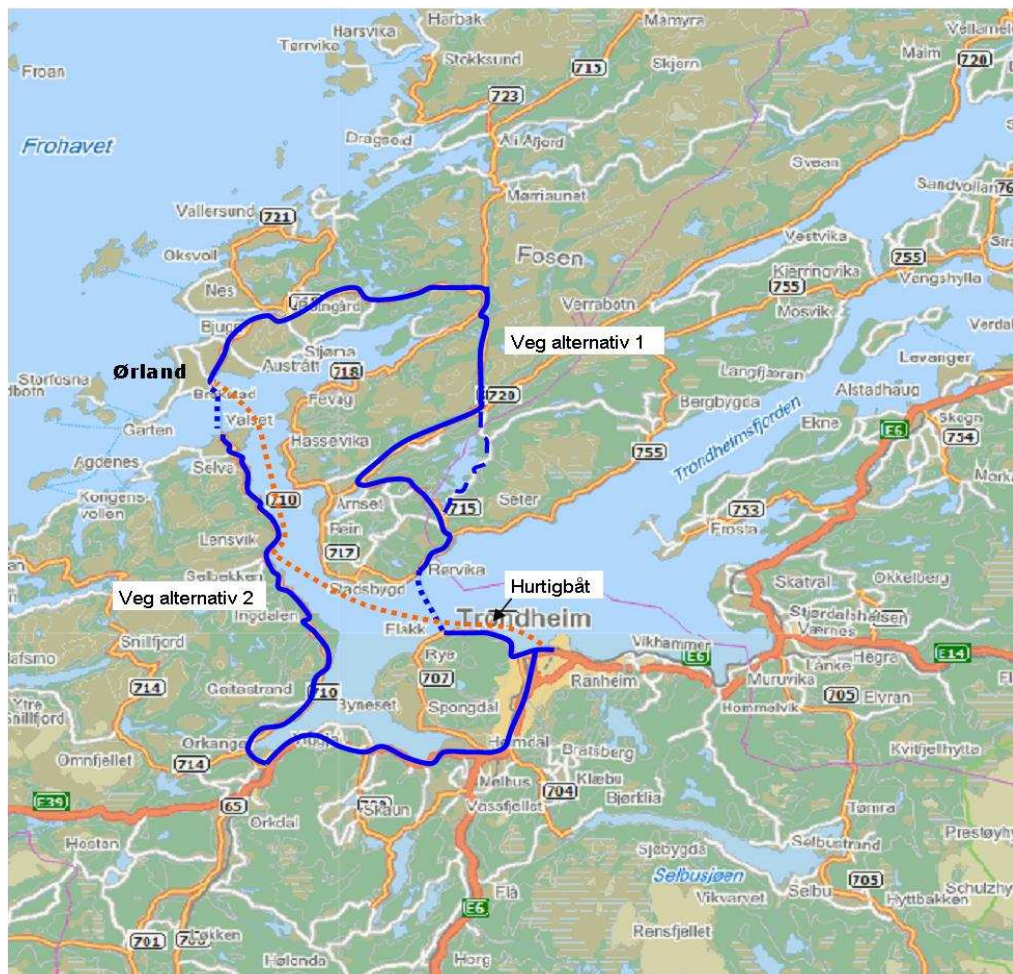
Harbak
Mamyra
Harsvika
Tørrvika
Stokksund
715
Skjern
Vellamel
Froan
Malm
720
723
Frohavet
Dragsøid
Å i Åfjord
Sveaa
Sandvollan 76
Mørriaunet
Vallersund 721
Vestvika
Oksvol
Fosen
755
Kjerringvika
Vengshylla
755
Nes
Ottersbo
Stjørdal
Mosvik
Verrabotn
Bjugn
Verdal
Veg alternativ 1
Ørland
Austrått
Sjøena
718
Levanger
Storfosna
Langfjæran
Alstadhaug
Brekstad
Fevag
720
Bergbygda
Skogn
Valset
Ekne
E6
754
Garten
Hasselvika
755
Trondheimsfjorden
Agdenes
Selva
Korsvika
Kongensvollen
710
Årnset
715
Seter
753
Frosta
Rein
717
Lensvik
Rørvika
Skatval
Okkelberg
Selbekken
Rødsbygd
Hurtigbåt
Veg alternativ 2
Ingdalen
Stjørdalshalsen
Flakk
Trondheim
Værnes
Snillfjord
Rye
Vikhammer
Lånke
Hegra
E14
Hemne
707
E6
Ranheim
714
Geitastrand
710
Muruvika
705 Elvran
Byneset
Spongdal
Hommelvik
Ytre Snillfjord
Buvika
Orkanger
Heimdal
Bratsberg
Kvitfjellhytta
Omnfjellet
714
Nøbus
704
Klæbu
Bjørklia
E39
65
Skaun
Vasafjellet
Tønira
Orkdal
Prestøyh
Hoston
Sjøbygda
Selbustrand
Selbusjøen
705
Schulzhy
Flå
Vikvarvet
Selbu
Hyttbakken
E6
701
700
Løkken
Rensfjellet
Hølonda
Horg